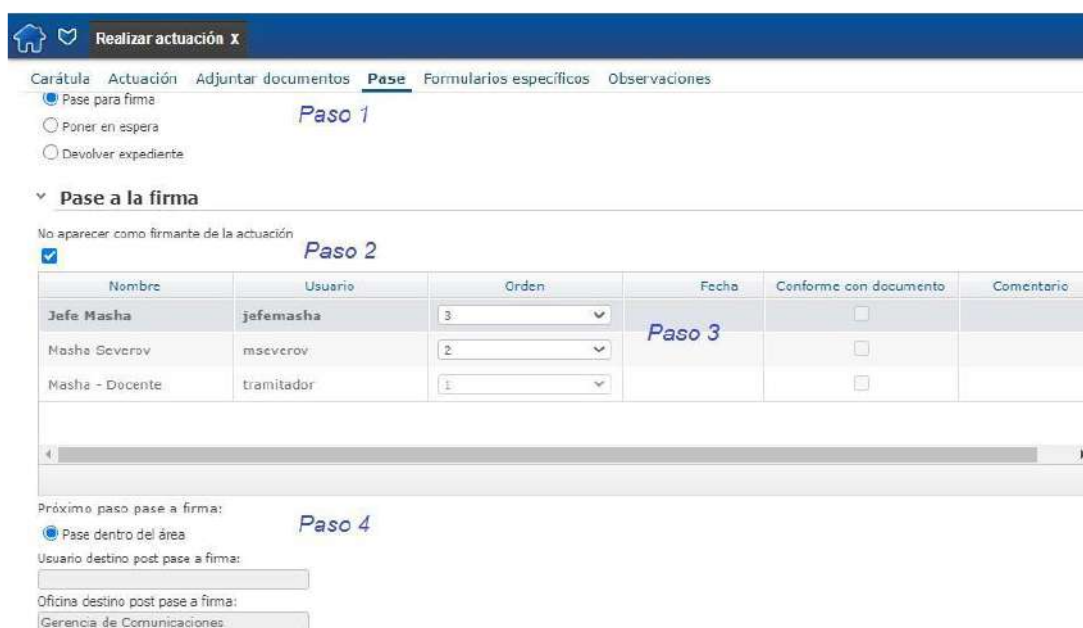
Realizar actuación X

Carátula Actuación Adjuntar documentos Pase Formularios específicos Observaciones

Pase para firma
Poner en espera
Devolver expediente

Paso 1

Pase a la firma

No aparecer como firmante de la actuación

Paso 2

| Nombre | Usuario | Orden | Fecha | Conforme con documento | Comentario |
|---|---|---|---|---|---|
| Jefe Masha | jefemasha | 3 | | | |
| Masha Severov | mseverov | 2 | | | |
| Masha - Docente | tramitador | 1 | | | |

Paso 3

Próximo paso pase a firma:
Pase dentro del área

Paso 4

Usuario destino post pase a firma:

Oficina destino post pase a firma:
Gerencia de Comunicaciones